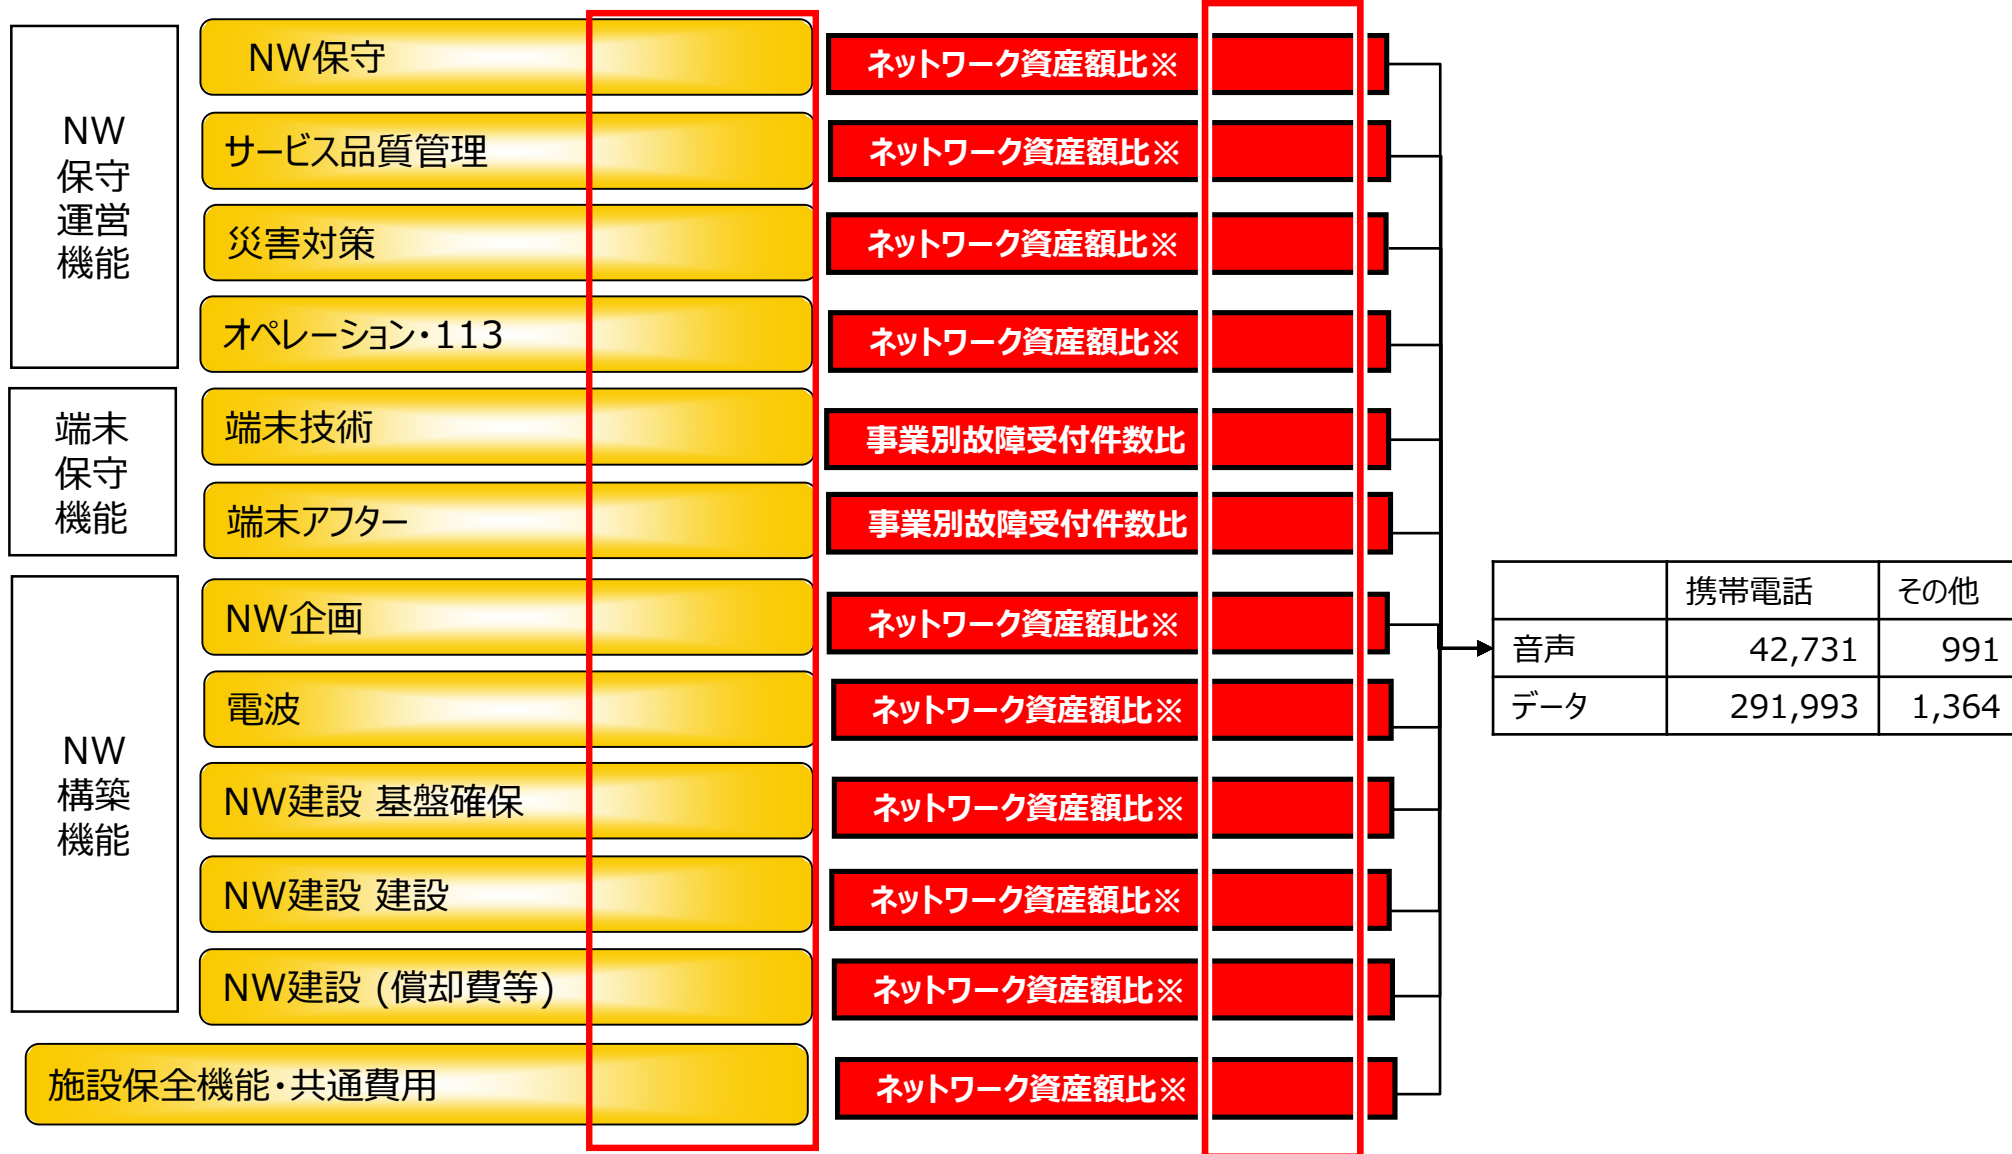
NW
保守
運営
機能

NW保守
ネットワーク資産額比※

サービス品質管理
ネットワーク資産額比※

災害対策
ネットワーク資産額比※

オペレーション・113
ネットワーク資産額比※

端末
保守
機能

端末技術
事業別故障受付件数比

端末アフター
事業別故障受付件数比

NW
構築
機能

NW企画
ネットワーク資産額比※

電波
ネットワーク資産額比※

NW建設 基盤確保
ネットワーク資産額比※

NW建設 建設
ネットワーク資産額比※

NW建設 (償却費等)
ネットワーク資産額比※

施設保全機能・共通費用
ネットワーク資産額比※

| | 携帯電話 | その他 |
|---|---|---|
| 音声 | 42,731 | 991 |
| データ | 291,993 | 1,364 |